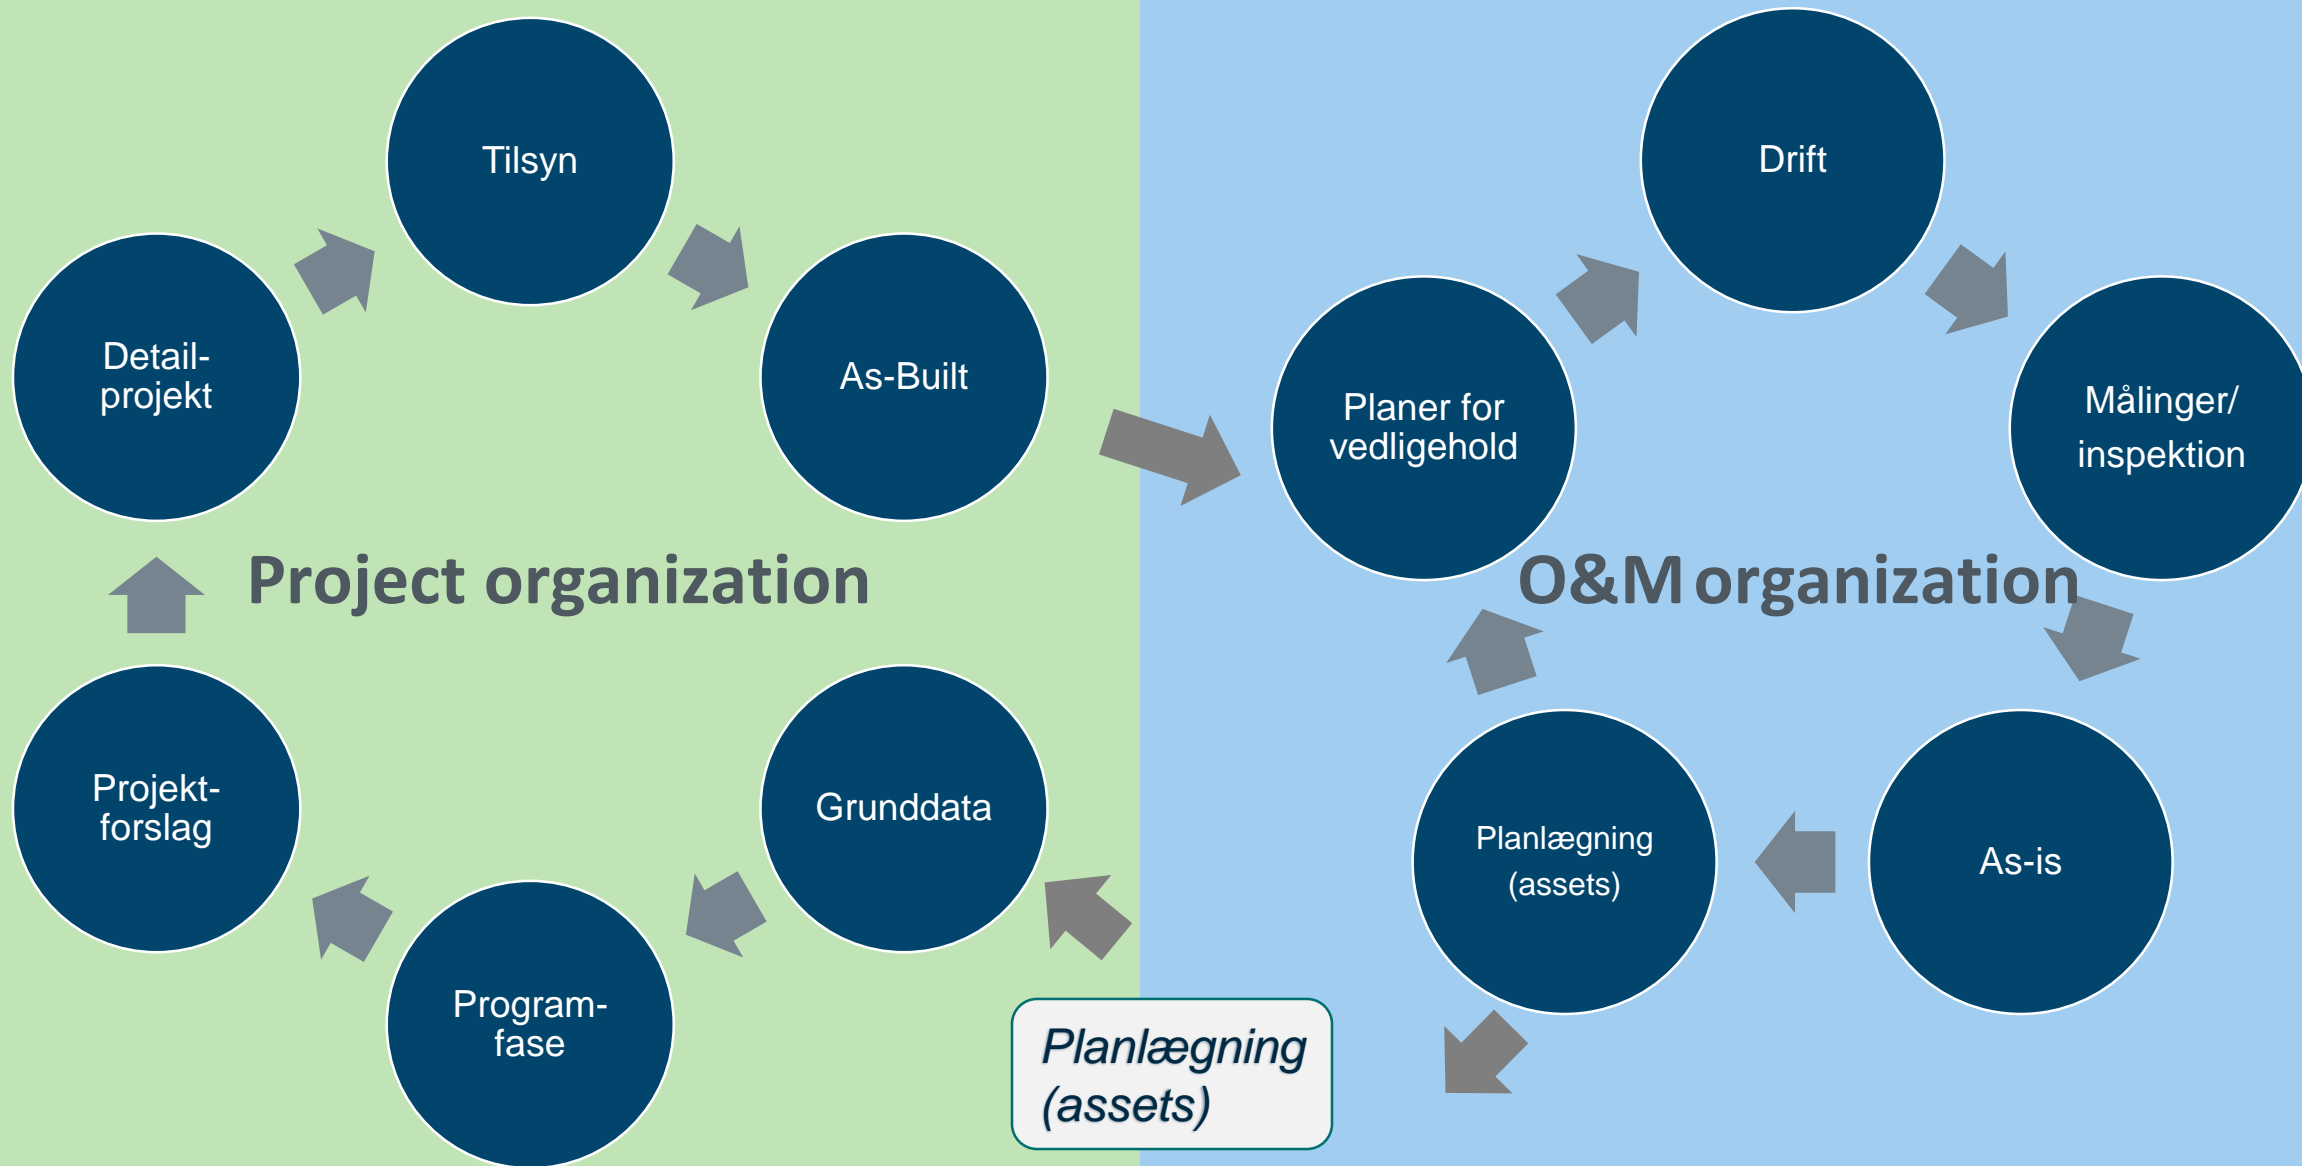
Tilsyn

Detail-projekt

As-Built

Project organization

Projekt-forslag

Grunddata

Program-fase

Planlægning (assets)

Drift

Planer for vedligehold

Målinger/ inspektion

O&M organization

Planlægning (assets)

As-is